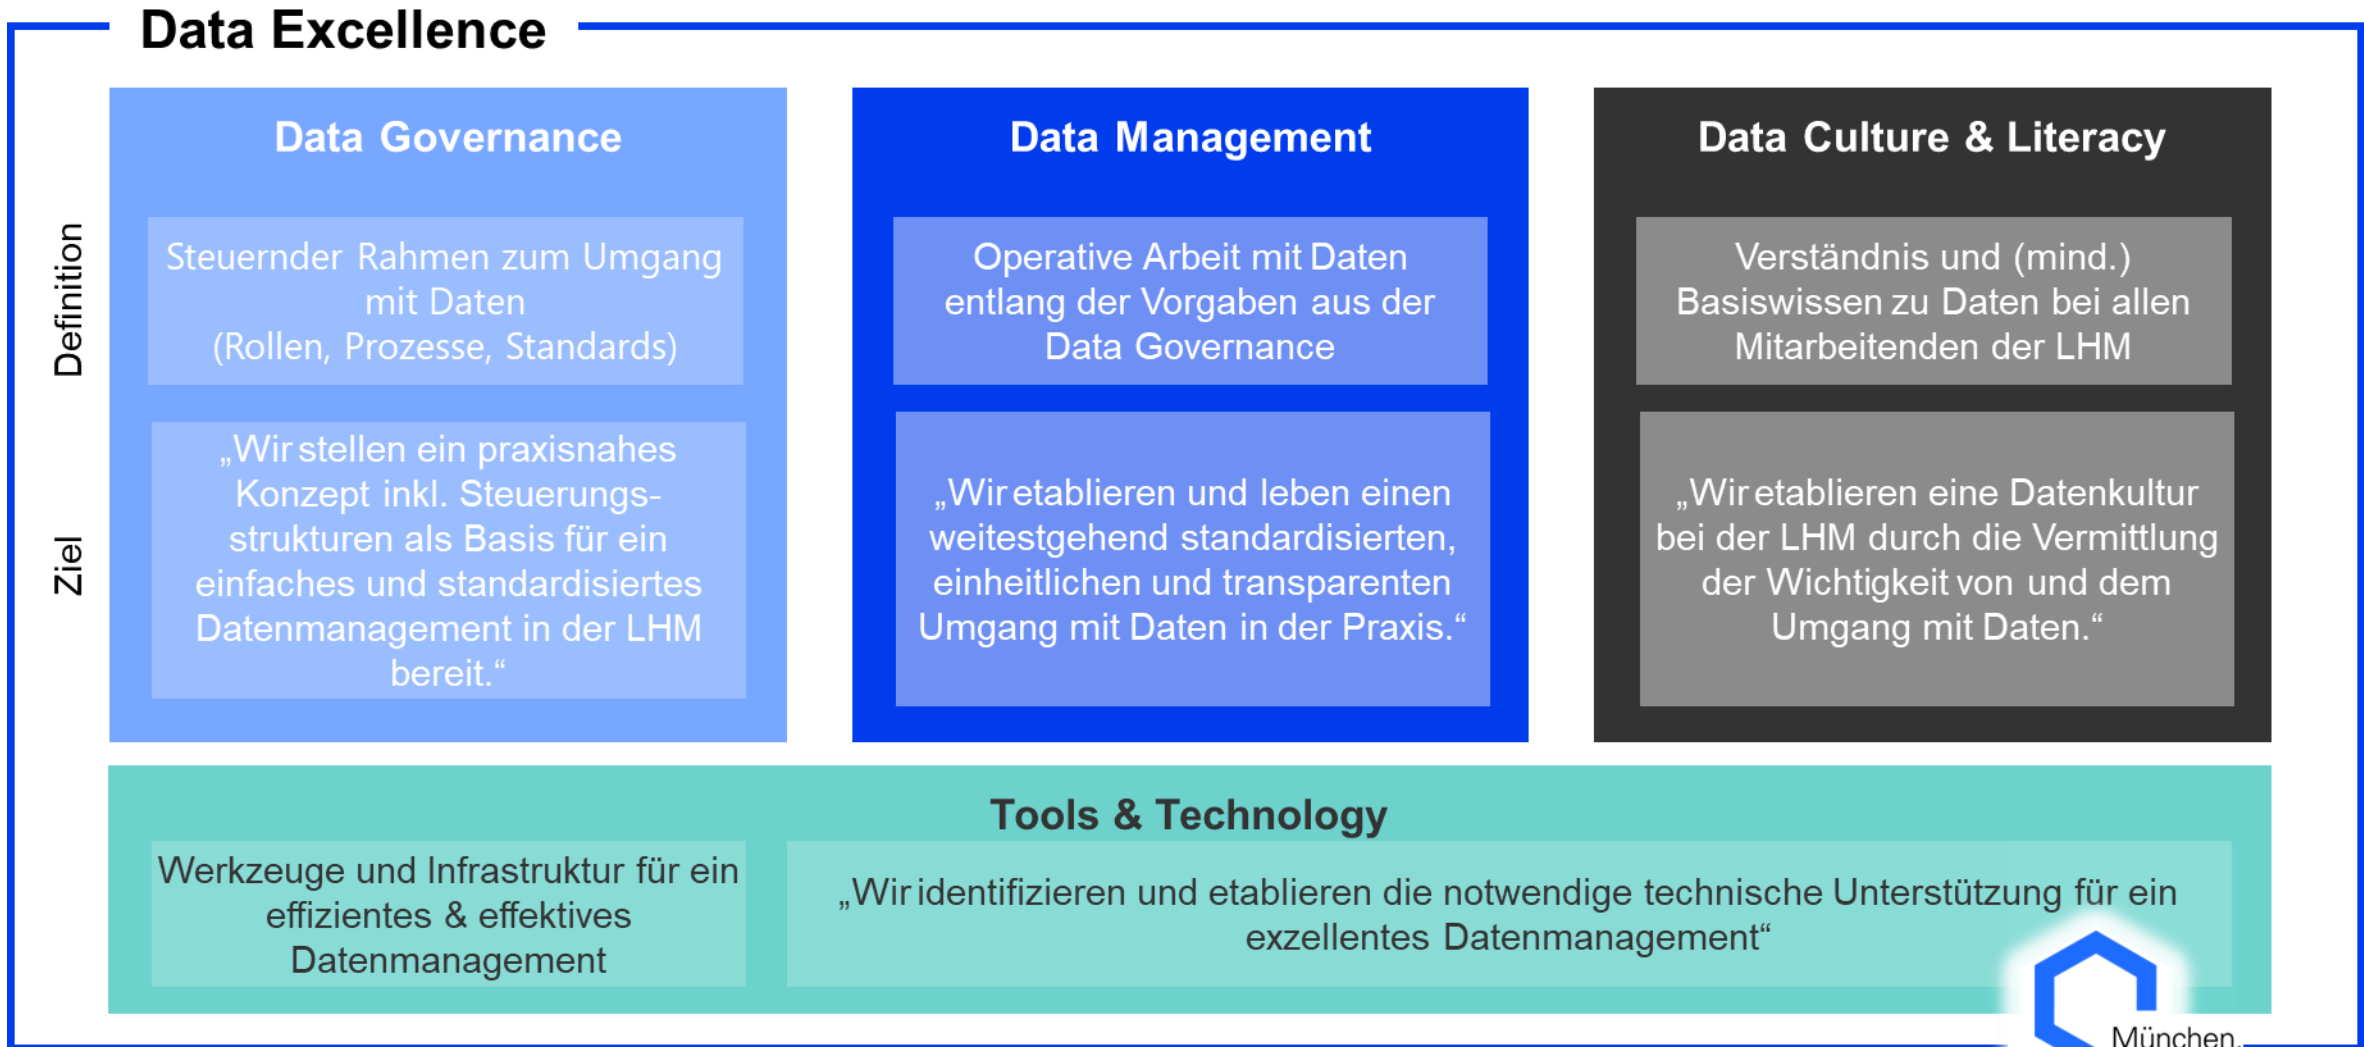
Data Excellence

Definition

Ziel

Data Governance

Steuernder Rahmen zum Umgang mit Daten (Rollen, Prozesse, Standards)

„Wir stellen ein praxisnahes Konzept inkl. Steuerungsstrukturen als Basis für ein einfaches und standardisiertes Datenmanagement in der LHM bereit.“

Data Management

Operative Arbeit mit Daten entlang der Vorgaben aus der Data Governance

„Wir etablieren und leben einen weitestgehend standardisierten, einheitlichen und transparenten Umgang mit Daten in der Praxis.“

Data Culture & Literacy

Verständnis und (mind.) Basiswissen zu Daten bei allen Mitarbeitenden der LHM

„Wir etablieren eine Datenkultur bei der LHM durch die Vermittlung der Wichtigkeit von und dem Umgang mit Daten.“

Tools & Technology

Werkzeuge und Infrastruktur für ein effizientes & effektives Datenmanagement

„Wir identifizieren und etablieren die notwendige technische Unterstützung für ein exzellentes Datenmanagement“

München